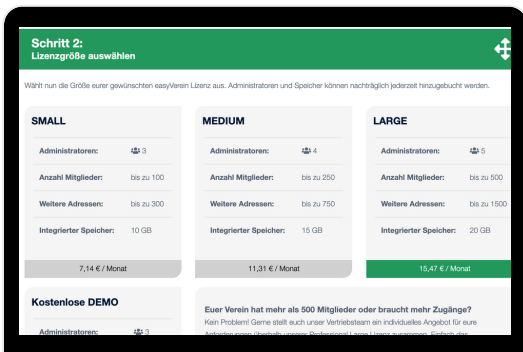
Schritt 2:
Lizenzgröße auswählen

Wählt nun die Größe eurer gewünschten easyVerein Lizenz aus. Administratoren und Speicher können nachträglich jederzeit hinzugebucht werden.

SMALL

| | |
|---|---|
| Administratoren: | 3 |
| Anzahl Mitglieder: | bis zu 100 |
| Weitere Adressen: | bis zu 300 |
| Integrierter Speicher: | 10 GB |

7,14 € / Monat

MEDIUM

| | |
|---|---|
| Administratoren: | 4 |
| Anzahl Mitglieder: | bis zu 250 |
| Weitere Adressen: | bis zu 750 |
| Integrierter Speicher: | 15 GB |

11,31 € / Monat

LARGE

| | |
|---|---|
| Administratoren: | 5 |
| Anzahl Mitglieder: | bis zu 500 |
| Weitere Adressen: | bis zu 1500 |
| Integrierter Speicher: | 20 GB |

15,47 € / Monat

Kostenlose DEMO

Administratoren: 3

Euer Verein hat mehr als 500 Mitglieder oder braucht mehr Zugänge?
Kein Problem! Gerne stellt euch unser Vertriebsteam ein individuelles Angebot für eure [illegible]